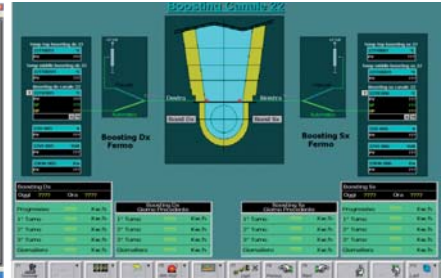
Boosting Canale XX

Destra

Sinistra

Boost Dx

Boost Sx

Boosting Dx Fermo

Boosting Sx Fermo

Boosting Dx

Oggi ???? Ora ????

Progressivo Kw h

1° Turno Kw h

2° Turno Kw h

3° Turno Kw h

Giornaliero Kw h

Boosting Dx Giorno Precedente

1° Turno Kw h

2° Turno Kw h

3° Turno Kw h

Giornaliero Kw h

Boosting Sx Giorno Precedente

1° Turno Kw h

2° Turno Kw h

3° Turno Kw h

Giornaliero Kw h

Boosting Sx

Oggi ???? Ora ????

Progressivo Kw h

1° Turno Kw h

2° Turno Kw h

3° Turno Kw h

Giornaliero Kw h

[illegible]